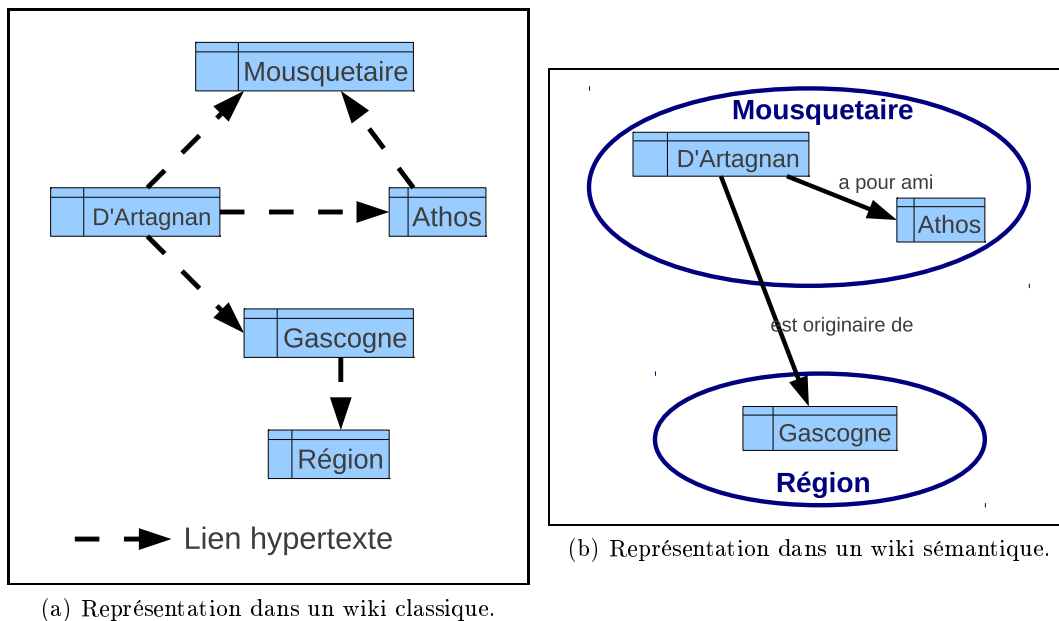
Mousquetaire

D'Artagnan

Athos

Gascogne

Région

Lien hypertexte

(a) Représentation dans un wiki classique.

Mousquetaire

D'Artagnan

a pour ami

Athos

est originaire de

Gascogne

Région

(b) Représentation dans un wiki sémantique.